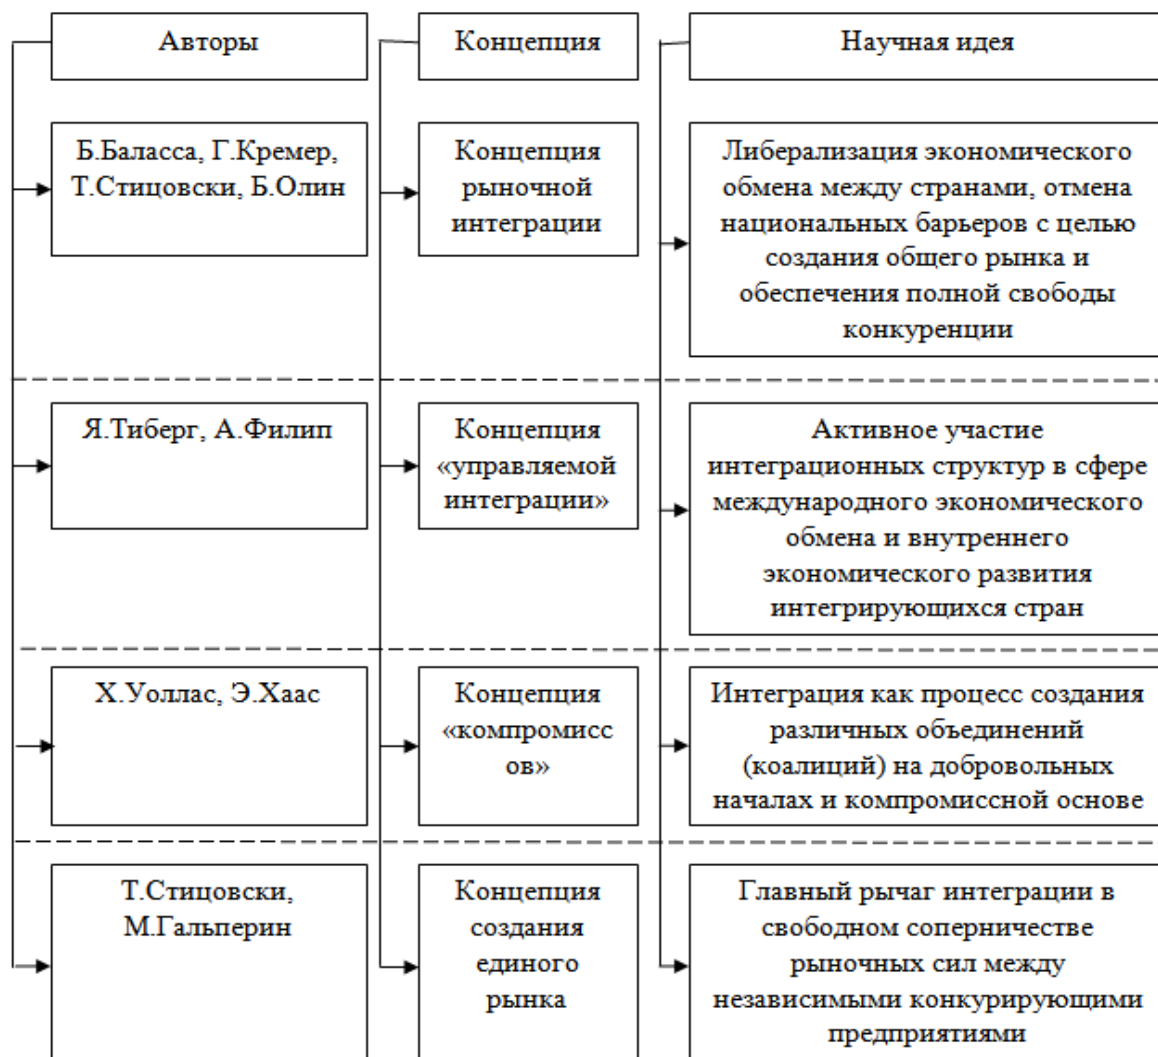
Авторы

Концепция

Научная идея

Б.Баласса, Г.Кремер, Т.Стицовски, Б.Олин

Концепция рыночной интеграции

Либерализация экономического обмена между странами, отмена национальных барьеров с целью создания общего рынка и обеспечения полной свободы конкуренции

Я.Тиберг, А.Филип

Концепция «управляемой интеграции»

Активное участие интеграционных структур в сфере международного экономического обмена и внутреннего экономического развития интегрирующихся стран

Х.Уоллас, Э.Хаас

Концепция «компромисс ов»

Интеграция как процесс создания различных объединений (коалиций) на добровольных началах и компромиссной основе

Т.Стицовски, М.Гальперин

Концепция создания единого рынка

Главный рычаг интеграции в свободном соперничестве рыночных сил между независимыми конкурирующими предприятиями